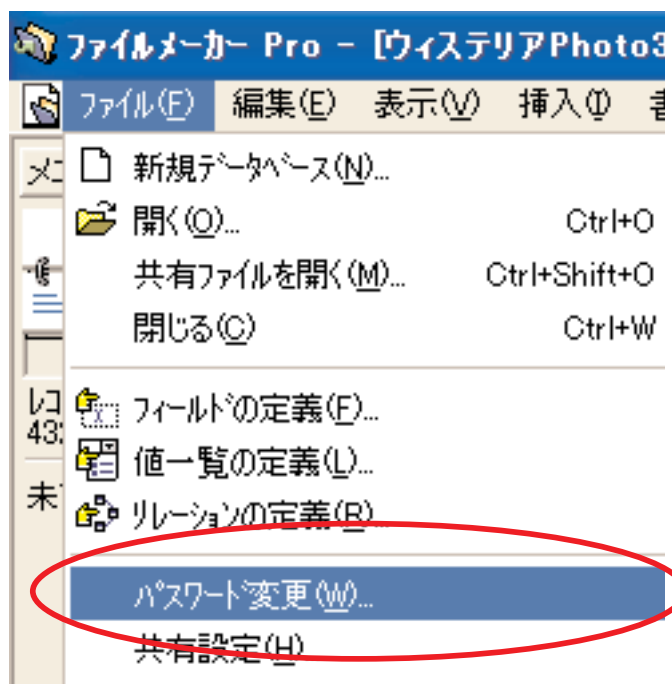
ファイルメーカー Pro - [ウィステリアPhoto3

ファイル(F) 編集(E) 表示(V) 挿入(I) 書

メニ

レコ
43

未

新規データベース(N)...
開く(O)... Ctrl+O
共有ファイルを開く(M)... Ctrl+Shift+O
閉じる(C) Ctrl+W

フィールドの定義(F)...
値一覧の定義(L)...
リレーションの定義(R)...

パスワード変更(W)...
共有設定(H)